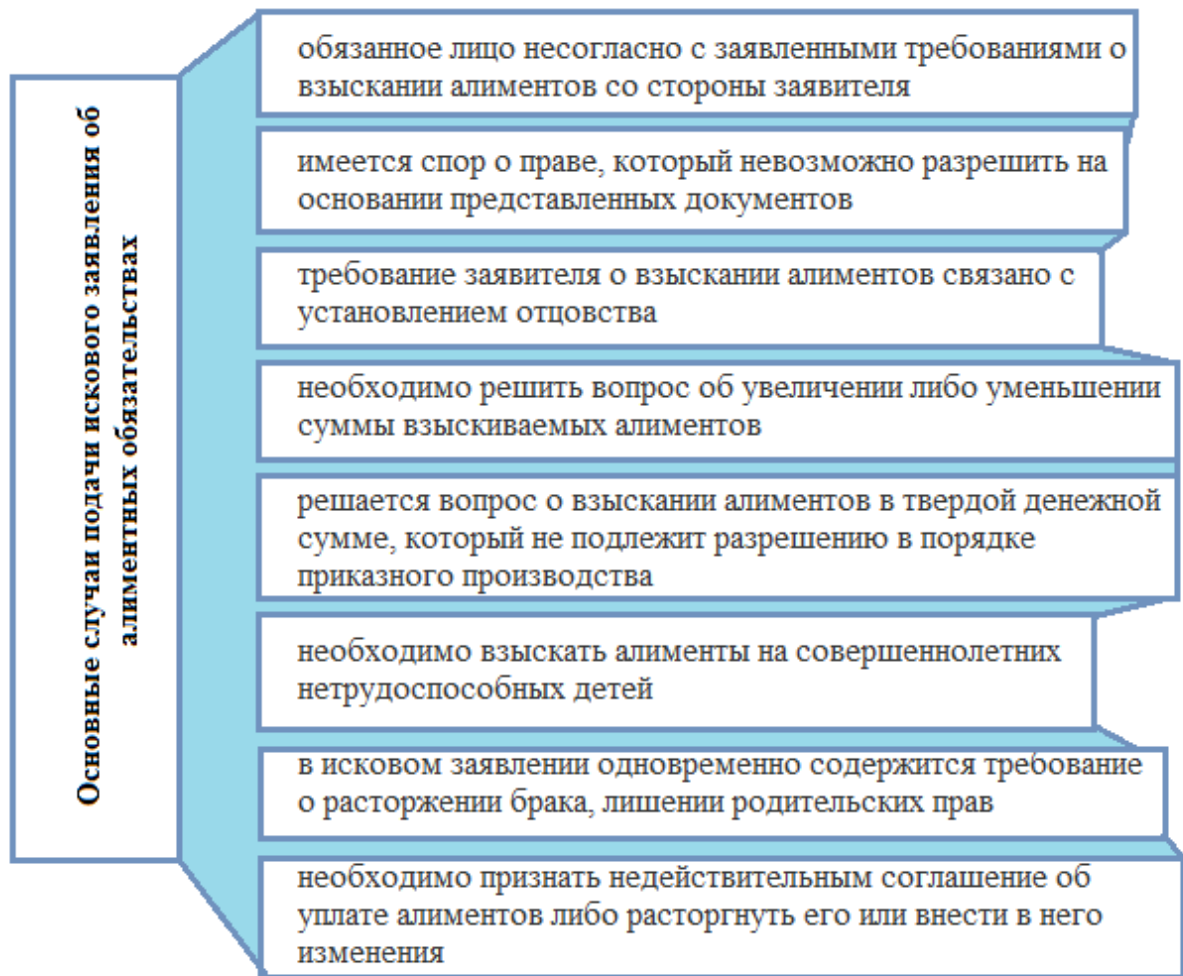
Основные случаи подачи искового заявления об алиментных обязательствах

обязанное лицо несогласно с заявленными требованиями о взыскании алиментов со стороны заявителя

имеется спор о праве, который невозможно разрешить на основании представленных документов

требование заявителя о взыскании алиментов связано с установлением отцовства

необходимо решить вопрос об увеличении либо уменьшении суммы взыскиваемых алиментов

решается вопрос о взыскании алиментов в твердой денежной сумме, который не подлежит разрешению в порядке приказного производства

необходимо взыскать алименты на совершеннолетних нетрудоспособных детей

в исковом заявлении одновременно содержится требование о расторжении брака, лишении родительских прав

необходимо признать недействительным соглашение об уплате алиментов либо расторгнуть его или внести в него изменения